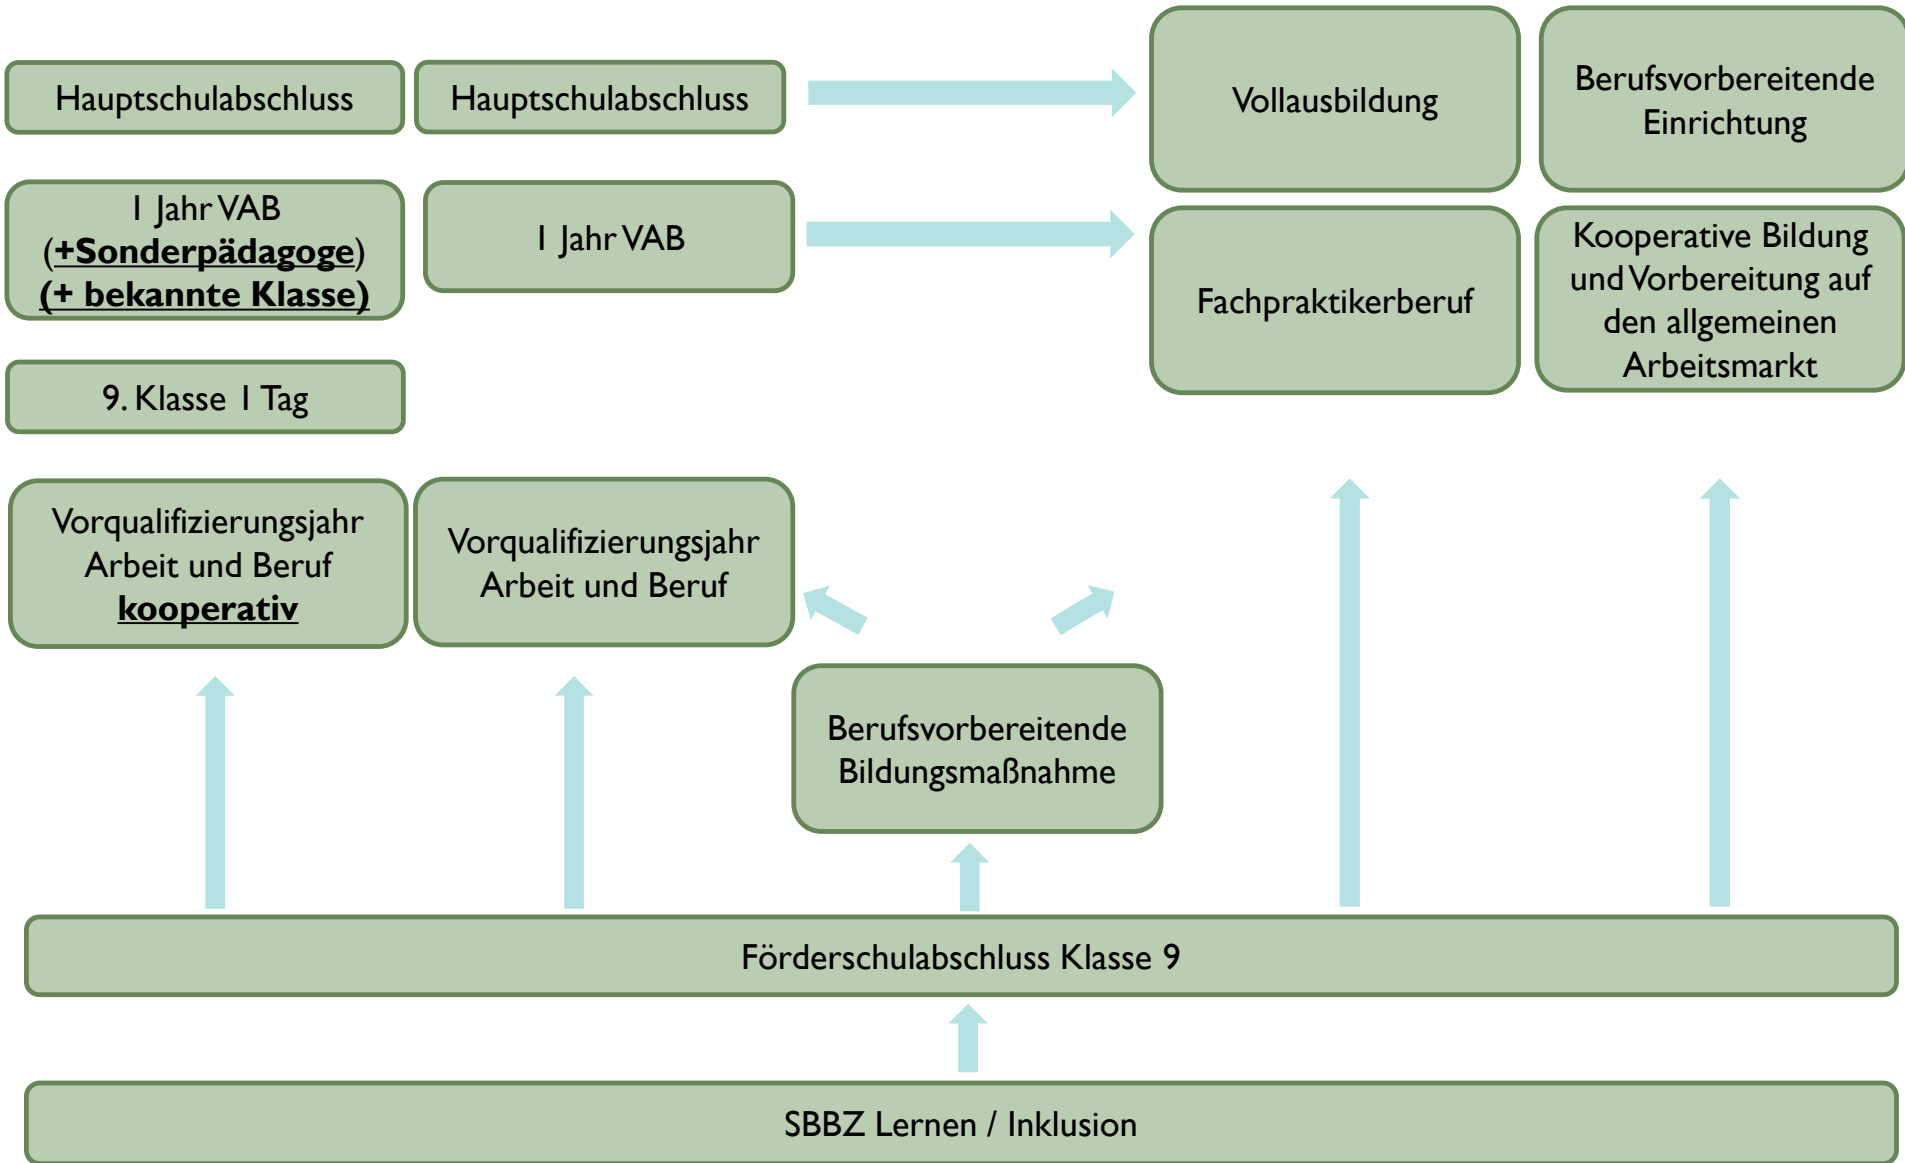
Hauptschulabschluss

Hauptschulabschluss

Vollausbildung

Berufsvorbereitende Einrichtung

1 Jahr VAB (+Sonderpädagoge) (+ bekannte Klasse)

1 Jahr VAB

Fachpraktikerberuf

Kooperative Bildung und Vorbereitung auf den allgemeinen Arbeitsmarkt

9. Klasse 1 Tag

Vorqualifizierungsjahr Arbeit und Beruf kooperativ

Vorqualifizierungsjahr Arbeit und Beruf

Berufsvorbereitende Bildungsmaßnahme

Förderschulabschluss Klasse 9

SBBZ Lernen / Inklusion